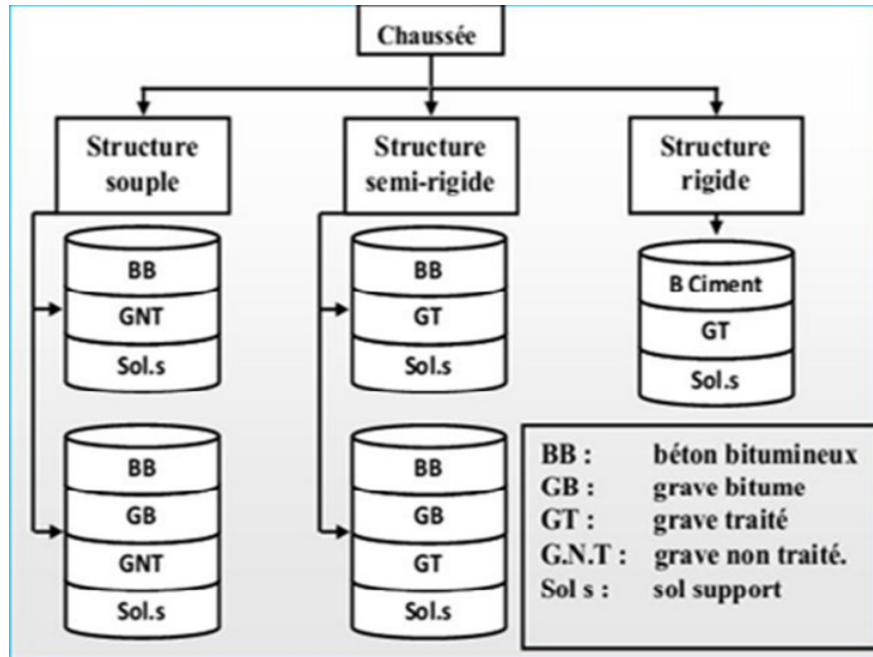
Chaussée

Structure souple

BB
GNT
Sol.s

BB
GB
GNT
Sol.s

Structure semi-rigide

BB
GT
Sol.s

BB
GB
GT
Sol.s

Structure rigide

B Ciment
GT
Sol.s

BB : béton bitumineux
GB : grave bitume
GT : grave traité
G.N.T : grave non traité.
Sol s : sol support